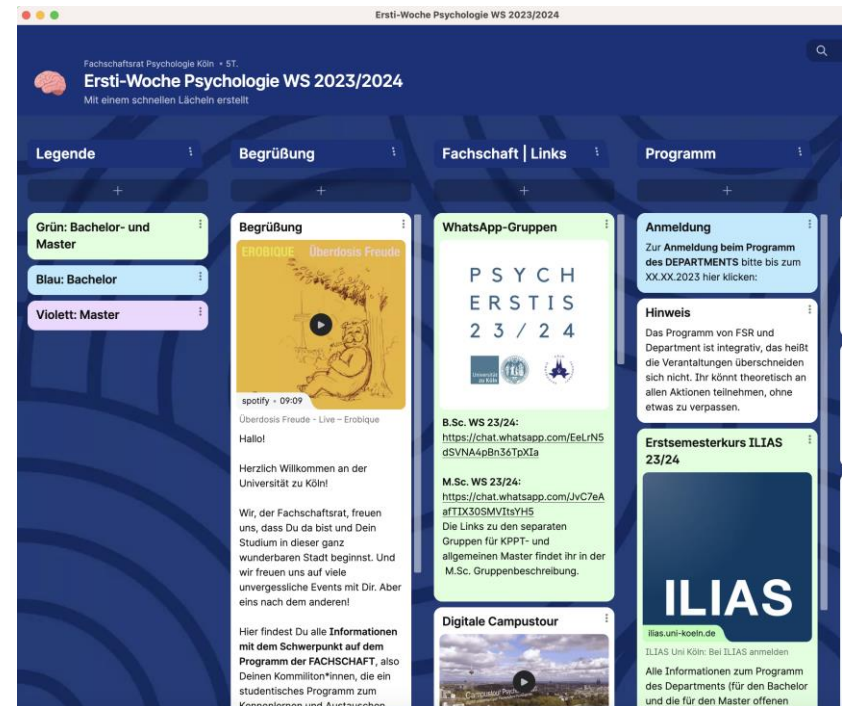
Ersti-Woche Psychologie WS 2023/2024

Fachschaftsrat Psychologie Köln • 5T.

Ersti-Woche Psychologie WS 2023/2024

Mit einem schnellen Lächeln erstellt

Legende

+

Grün: Bachelor- und Master

Blau: Bachelor

Violett: Master

Begrüßung

+

Begrüßung

EROBIQUE Überdosis Freude

spotify • 09:09

Überdosis Freude - Live – Erobique

Hallo!

Herzlich Willkommen an der Universität zu Köln!

Wir, der Fachschaftsrat, freuen uns, dass Du da bist und Dein Studium in dieser ganz wunderbaren Stadt beginnst. Und wir freuen uns auf viele unvergessliche Events mit Dir. Aber eins nach dem anderen!

Hier findest Du alle **Informationen mit dem Schwerpunkt auf dem Programm der FACHSCHAFT**, also Deinen Kommiliton*innen, die ein studentisches Programm zum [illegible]

Fachschaft | Links

+

WhatsApp-Gruppen

PSYCH ERSTIS 23 / 24

B.Sc. WS 23/24:
https://chat.whatsapp.com/EeLrN5dSVNA4pBn36TpXIa

M.Sc. WS 23/24:
https://chat.whatsapp.com/JvC7eAafTIX30SMVItsYH5
Die Links zu den separaten Gruppen für KPPT- und allgemeinen Master findet ihr in der M.Sc. Gruppenbeschreibung.

Digitale Campustour

Programm

+

Anmeldung

Zur **Anmeldung beim Programm des DEPARTMENTS** bitte bis zum XX.XX.2023 hier klicken:

Hinweis

Das Programm von FSR und Department ist integrativ, das heißt die Verantaltungen überschneiden sich nicht. Ihr könnt theoretisch an allen Aktionen teilnehmen, ohne etwas zu verpassen.

Erstsemesterkurs ILIAS 23/24

ILIAS

ilias.uni-koeln.de

ILIAS Uni Köln: Bei ILIAS anmelden

Alle Informationen zum Programm des Departments (für den Bachelor und die für den Master offenen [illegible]